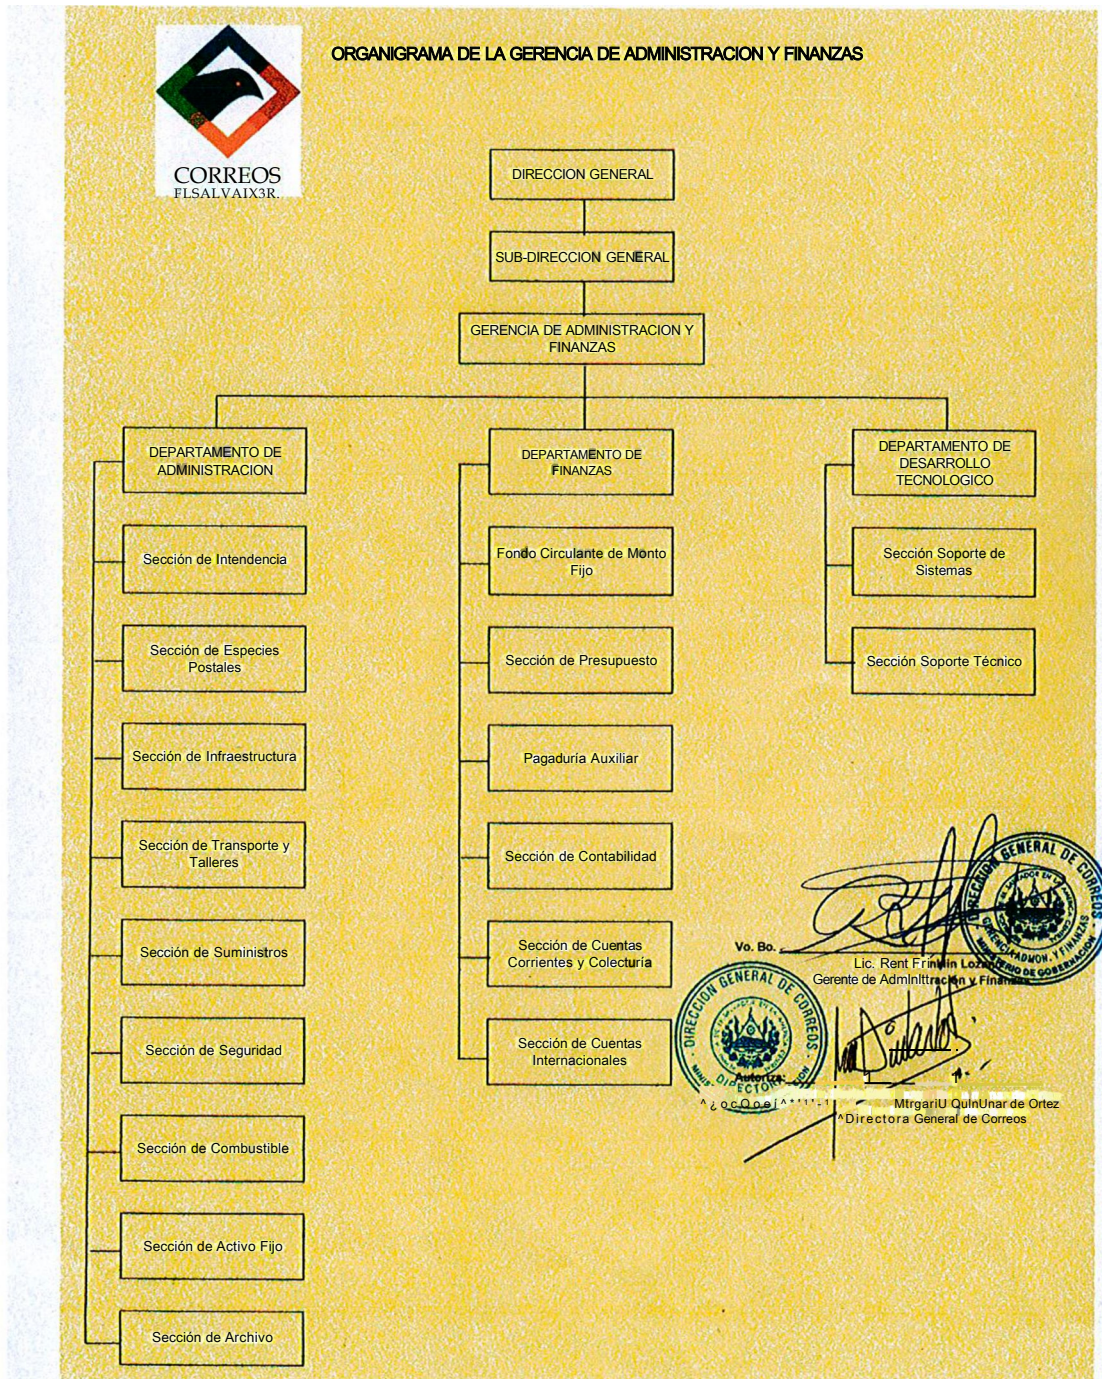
CORREOS
FLSALVAIX3R.

ORGANIGRAMA DE LA GERENCIA DE ADMINISTRACION Y FINANZAS

DIRECCION GENERAL

SUB-DIRECCION GENERAL

GERENCIA DE ADMINISTRACION Y FINANZAS

DEPARTAMENTO DE ADMINISTRACION

Sección de Intendencia

Sección de Especies Postales

Sección de Infraestructura

Sección de Transporte y Talleres

Sección de Suministros

Sección de Seguridad

Sección de Combustible

Sección de Activo Fijo

Sección de Archivo

DEPARTAMENTO DE FINANZAS

Fondo Circulante de Monto Fijo

Sección de Presupuesto

Pagaduría Auxiliar

Sección de Contabilidad

Sección de Cuentas Corrientes y Colecturía

Sección de Cuentas Internacionales

DEPARTAMENTO DE DESARROLLO TECNOLOGICO

Sección Soporte de Sistemas

Sección Soporte Técnico

DIRECCION GENERAL DE CORREOS
GERENCIA ADMON. Y FINANZAS
MINISTERIO DE GOBERNACION

Vo. Bo.
Lic. Rent Frinklin Lozano
Gerente de Adminlttración y Finanzas

DIRECCION GENERAL DE CORREOS
DIRECTOR

Autoriza:
^¿ocQoej^*'1'.1
MtrgariU QulnUnar de Ortez
^Directora General de Correos